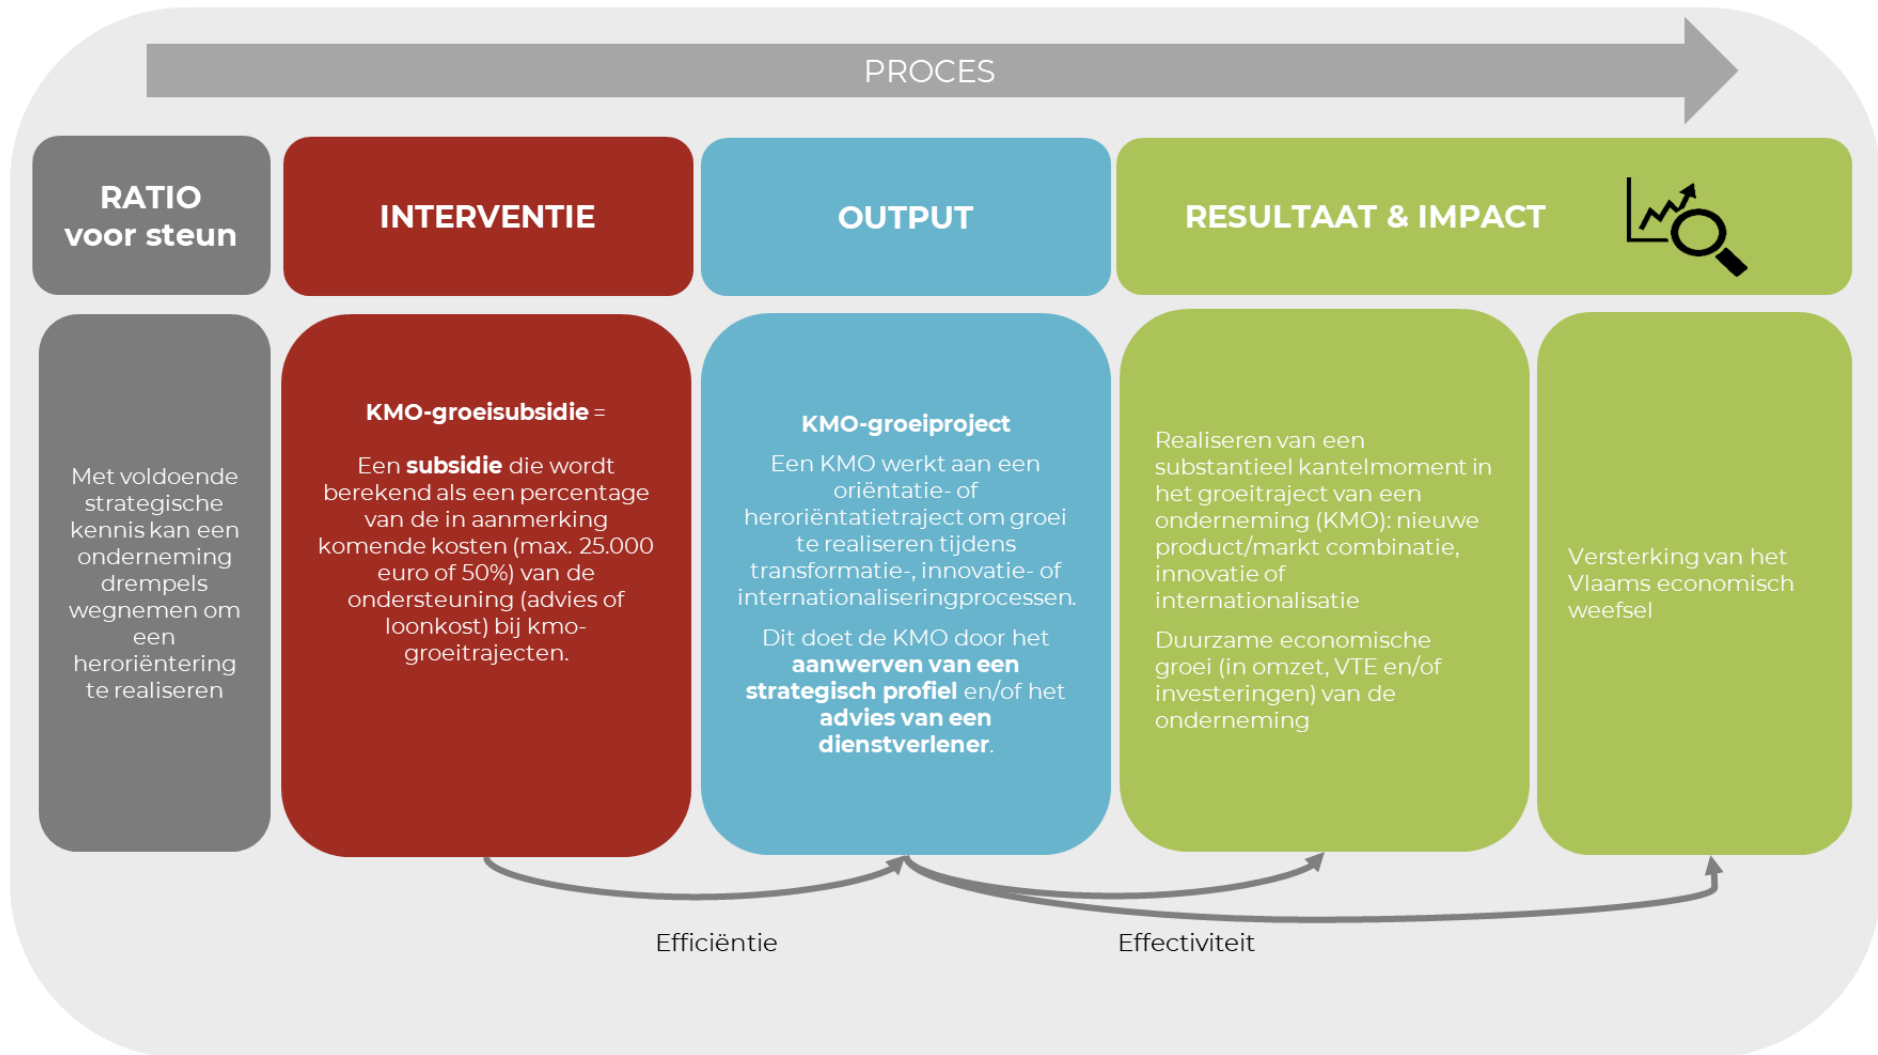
PROCES

RATIO voor steun

INTERVENTIE

OUTPUT

RESULTAAT & IMPACT

Met voldoende strategische kennis kan een onderneming drempels wegnemen om een heroriëntering te realiseren

KMO-groeisubsidie =

Een subsidie die wordt berekend als een percentage van de in aanmerking komende kosten (max. 25.000 euro of 50%) van de ondersteuning (advies of loonkost) bij kmo-groeitrajecten.

KMO-groeiproject

Een KMO werkt aan een oriëntatie- of heroriëntatietraject om groei te realiseren tijdens transformatie-, innovatie- of internationaliseringprocessen.

Dit doet de KMO door het aanwerven van een strategisch profiel en/of het advies van een dienstverlener.

Realiseren van een substantieel kantelmoment in het groeitraject van een onderneming (KMO): nieuwe product/markt combinatie, innovatie of internationalisatie

Duurzame economische groei (in omzet, VTE en/of investeringen) van de onderneming

Versterking van het Vlaams economisch weefsel

Efficiëntie

Effectiviteit